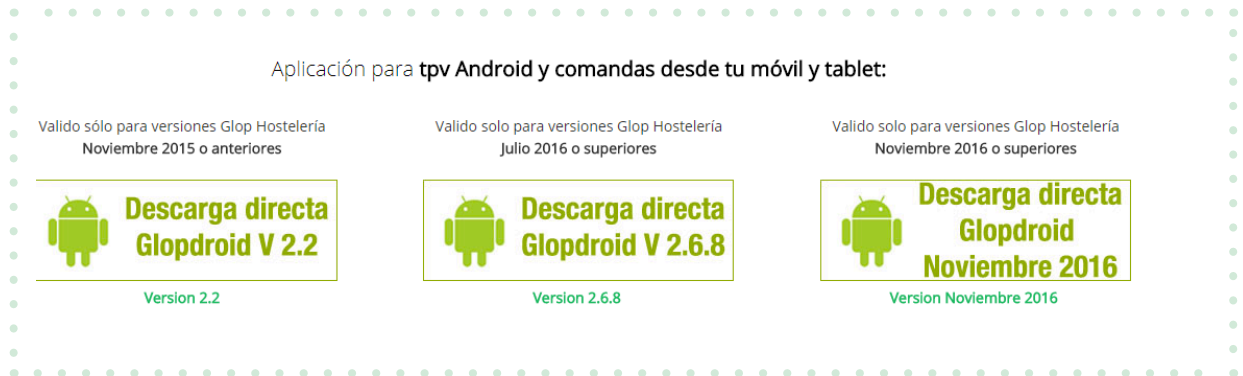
Aplicación para tpv Android y comandas desde tu móvil y tablet:

Valido sólo para versiones Glop Hostelería
Noviembre 2015 o anteriores

Descarga directa
Glopdroid V 2.2

Version 2.2

Valido solo para versiones Glop Hostelería
Julio 2016 o superiores

Descarga directa
Glopdroid V 2.6.8

Version 2.6.8

Valido solo para versiones Glop Hostelería
Noviembre 2016 o superiores

Descarga directa
Glopdroid
Noviembre 2016

Version Noviembre 2016